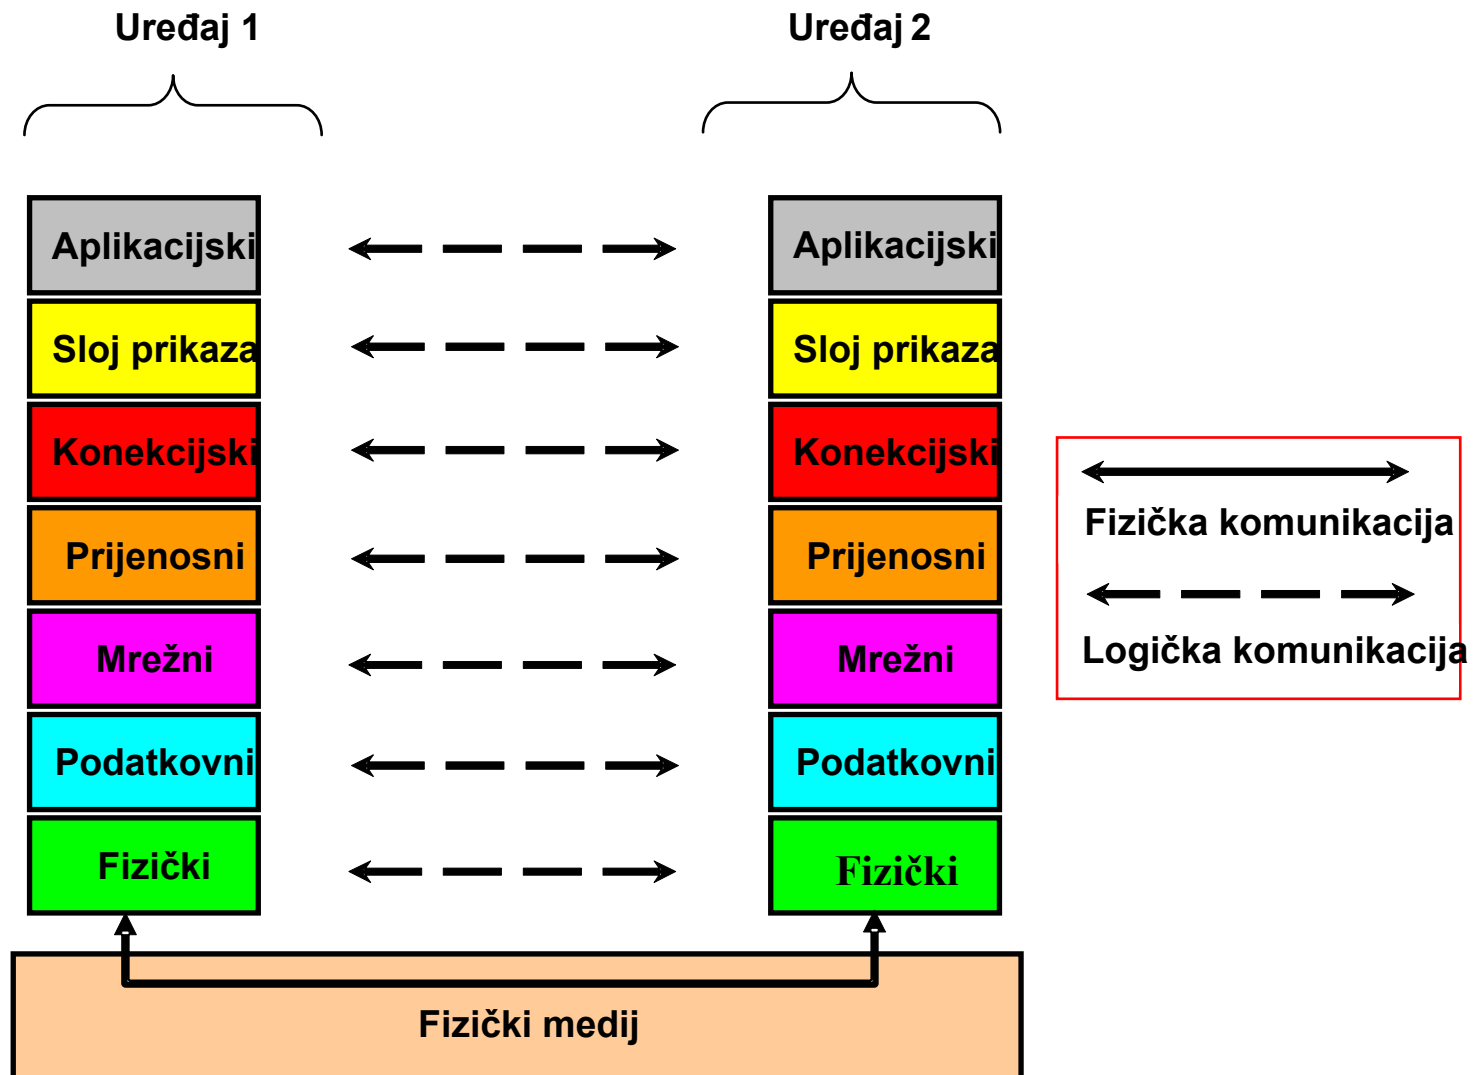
Uređaj 1

Uređaj 2

Aplikacijski

Sloj prikaza

Konekcijski

Prijenosni

Mrežni

Podatkovni

Fizički

Aplikacijski

Sloj prikaza

Konekcijski

Prijenosni

Mrežni

Podatkovni

Fizički

Fizička komunikacija

Logička komunikacija

Fizički medij